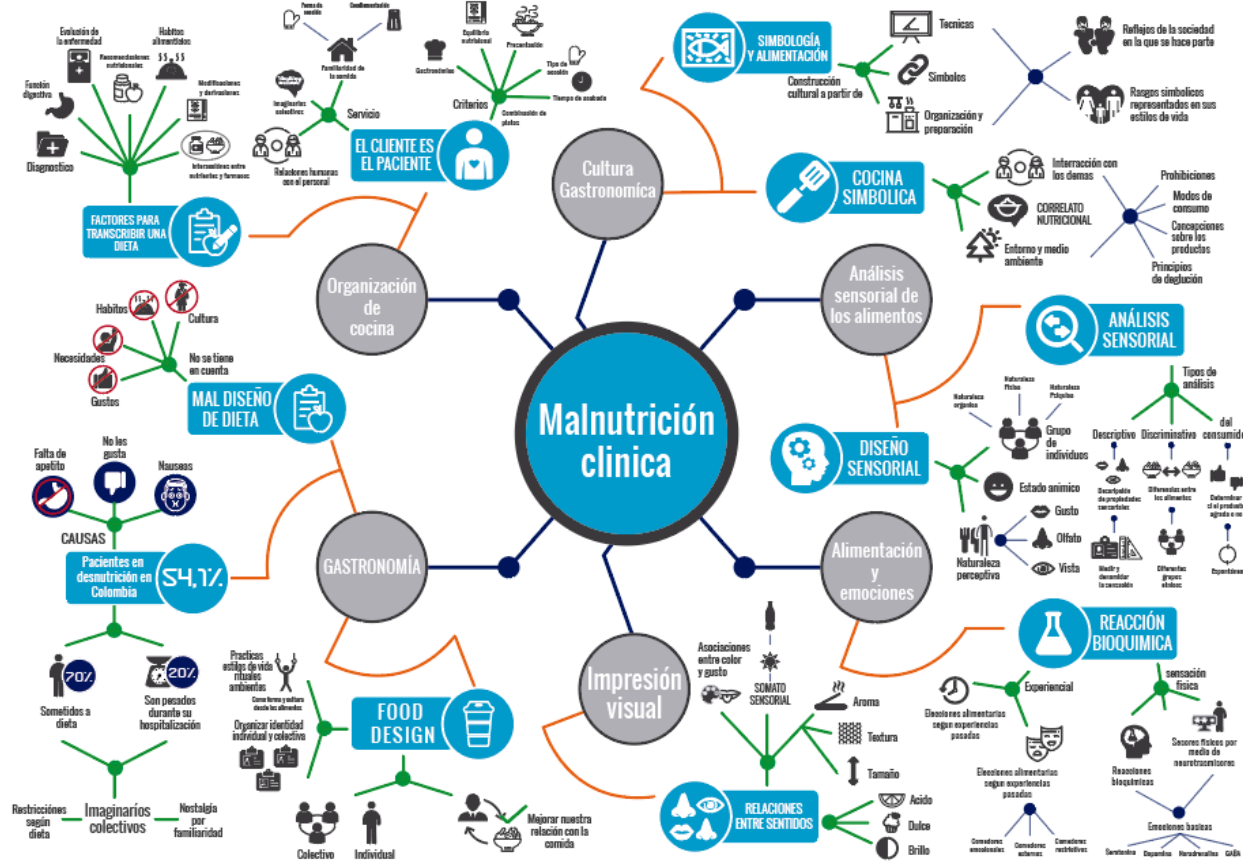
Malnutrición clinica

Cultura Gastronomíca

Organización de cocina

Análisis sensorial de los alimentos

GASTRONOMÍA

Alimentación y emociones

Impresión visual

SIMBOLOGÍA Y ALIMENTACIÓN

Construcción cultural a partir de

Tecnicas

Simbolos

Organización y preparación

Reflejos de la sociedad en la que se hace parte

Rasgos simbolicos representados en sus estilos de vida

COCINA SIMBOLICA

Interracción con los demas

CORRELATO NUTRICIONAL

Entorno y medio ambiente

Prohibiciones

Modos de consumo

Concepciones sobre los productos

Principios de deglución

ANÁLISIS SENSORIAL

Tipos de análisis

Descriptivo

Discriminativo

del consumidor

Naturaleza orgánica

Naturaleza Física

Naturaleza Psíquica

Grupo de individuos

Estado animico

Gusto

Olfato

Vista

Naturaleza perceptiva

DISEÑO SENSORIAL

Descripción de propiedades sensoriales

Diferencias entre los alimentos

Determinar si el producto agrada o no

Medir y describir la sensación

Diferentes grupos etnicos

Expectativas

REACCIÓN BIOQUIMICA

sensación fisica

Experiencial

Elecciones alimentarias según experiencias pasadas

Elecciones alimentarias según experiencias pasadas

Comedores emocionales

Comedores externos

Comedores restrictivos

Reacciones bioquimicas

Sensores fisicos por medio de neurotransmisores

Emociones basicas

Serotonina

Dopamina

Noradrenalina

GABA

Asociaciones entre color y gusto

SOMATO SENSORIAL

Aroma

Textura

Tamaño

RELACIONES ENTRE SENTIDOS

Acido

Dulce

Brillo

FOOD DESIGN

Practicas estilos de vida rituales ambientes

Como forma y cultura desde los alimentos

Organizar identidad individual y colectiva

Colectivo

Individual

Mejorar nuestra relación con la comida

EL CLIENTE ES EL PACIENTE

Forma de servido

Condimentación

Familiaridad de la comida

Imaginarios colectivos

Servicio

Relaciones humanas con el personal

Gastronomía

Equilibrio nutricional

Presentación

Tipo de cocción

Tiempo de cocción

Criterios

Combinación de platos

FACTORES PARA TRANSCRIBIR UNA DIETA

Evolución de la enfermedad

Habitos alimenticios

Recomendaciones nutricionales

$$$

Función digestiva

Modificaciones y derivaciones

Interacciones entre nutrientes y farmacos

Diagnostico

Habitos

Cultura

Necesidades

No se tiene en cuenta

Gustos

MAL DISEÑO DE DIETA

Falta de apetito

No les gusta

Nauseas

CAUSAS

Pacientes en desnutrición en Colombia

54,1%

70%

20%

Sometidos a dieta

Son pesados durante su hospitalización

Restricciónes según dieta

Imaginarios colectivos

Nostalgia por familiaridad